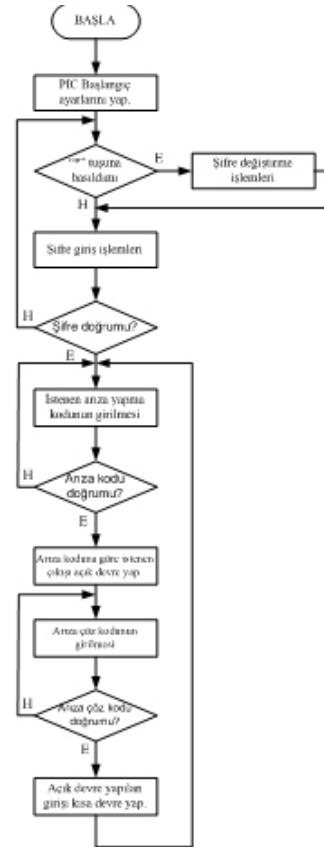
BAŞLA

PIC Başlangıç ayarlarını yap.

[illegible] tuşuna basıldımı

E

Şifre değiştirme işlemleri

H

Şifre giriş işlemleri

H

Şifre doğrumu?

E

İstenen arıza yapma kodunun girilmesi

H

Arıza kodu doğrumu?

E

Arıza koduna göre istenen çıkışı açık devre yap.

Arıza çöz kodunun girilmesi

H

Arıza çöz kodu doğrumu?

E

Açık devre yapılan girişi kısa devre yap.